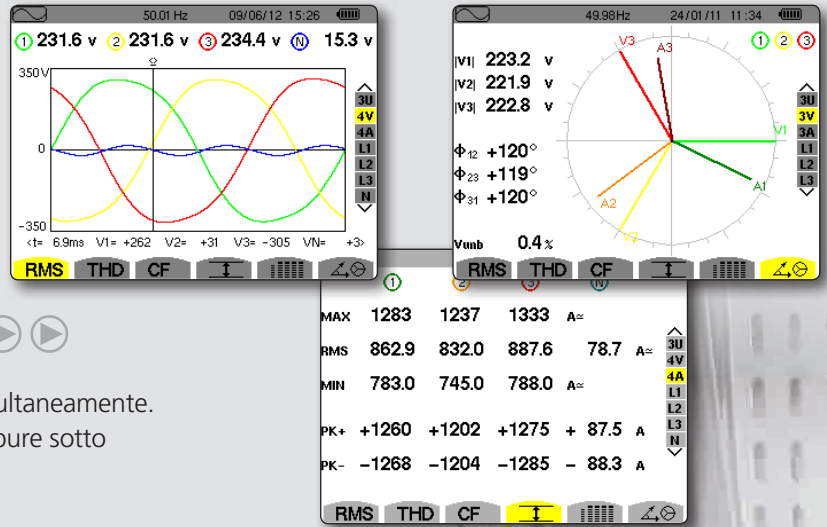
50.01 Hz 09/06/12 15:26

1 231.6 v 2 231.6 v 3 234.4 v N 15.3 v

350V

0

-350

<t= 6.9ms V1= +262 V2= +31 V3= -305 VN= +3>

3U
4V
4A
L1
L2
L3
N

RMS THD CF

49.98Hz 24/01/11 11:34

1 2 3

|V1| 223.2 v
|V2| 221.9 v
|V3| 222.8 v

$\Phi_{12}$ +120°
$\Phi_{23}$ +119°
$\Phi_{31}$ +120°

Vunb 0.4 %

V3 A3 V1 A1 A2 V2

3U
3V
3A
L1
L2
L3

RMS THD CF

1 2 3 N

| | | | | | |
|---|---|---|---|---|---|
| MAX | 1283 | 1237 | 1333 | | A≃ |
| RMS | 862.9 | 832.0 | 887.6 | 78.7 | A≃ |
| MIN | 783.0 | 745.0 | 788.0 | | A≃ |
| PK+ | +1260 | +1202 | +1275 | + 87.5 | A |
| PK- | −1268 | −1204 | −1285 | − 88.3 | A |

3U
4V
4A
L1
L2
L3
N

RMS THD CF

ultaneamente.
pure sotto